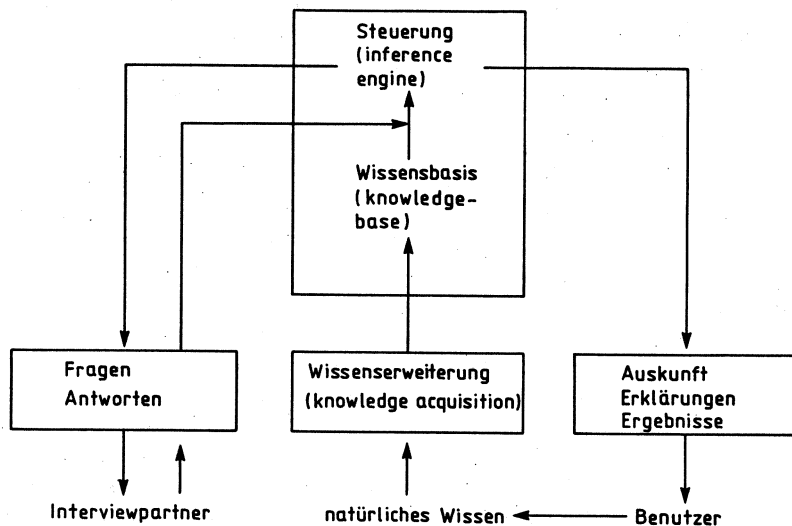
Steuerung
(inference
engine)

Wissensbasis
(knowledgebase)

Fragen
Antworten

Wissenserweiterung
(knowledge acquisition)

Auskunft
Erklärungen
Ergebnisse

Interviewpartner

natürliches Wissen

Benutzer